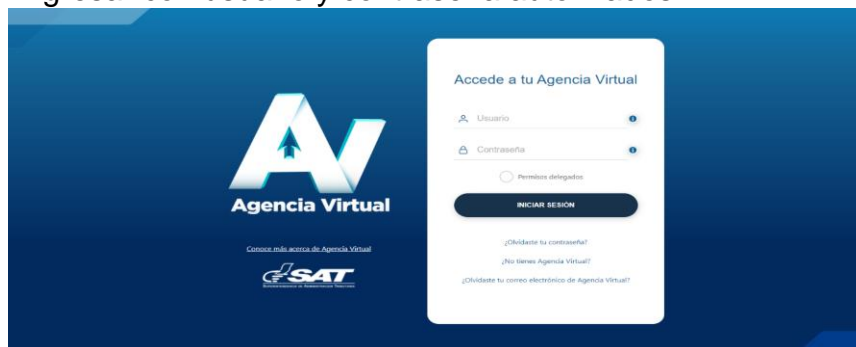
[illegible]

AV

Agencia Virtual

Conoce más acerca de Agencia Virtual

SAT

Superintendencia de Administración Tributaria

Accede a tu Agencia Virtual

Usuario

Contraseña

Permisos delegados

INICIAR SESIÓN

¿Olvidaste tu contraseña?

¿No tienes Agencia Virtual?

¿Olvidaste tu correo electrónico de Agencia Virtual?